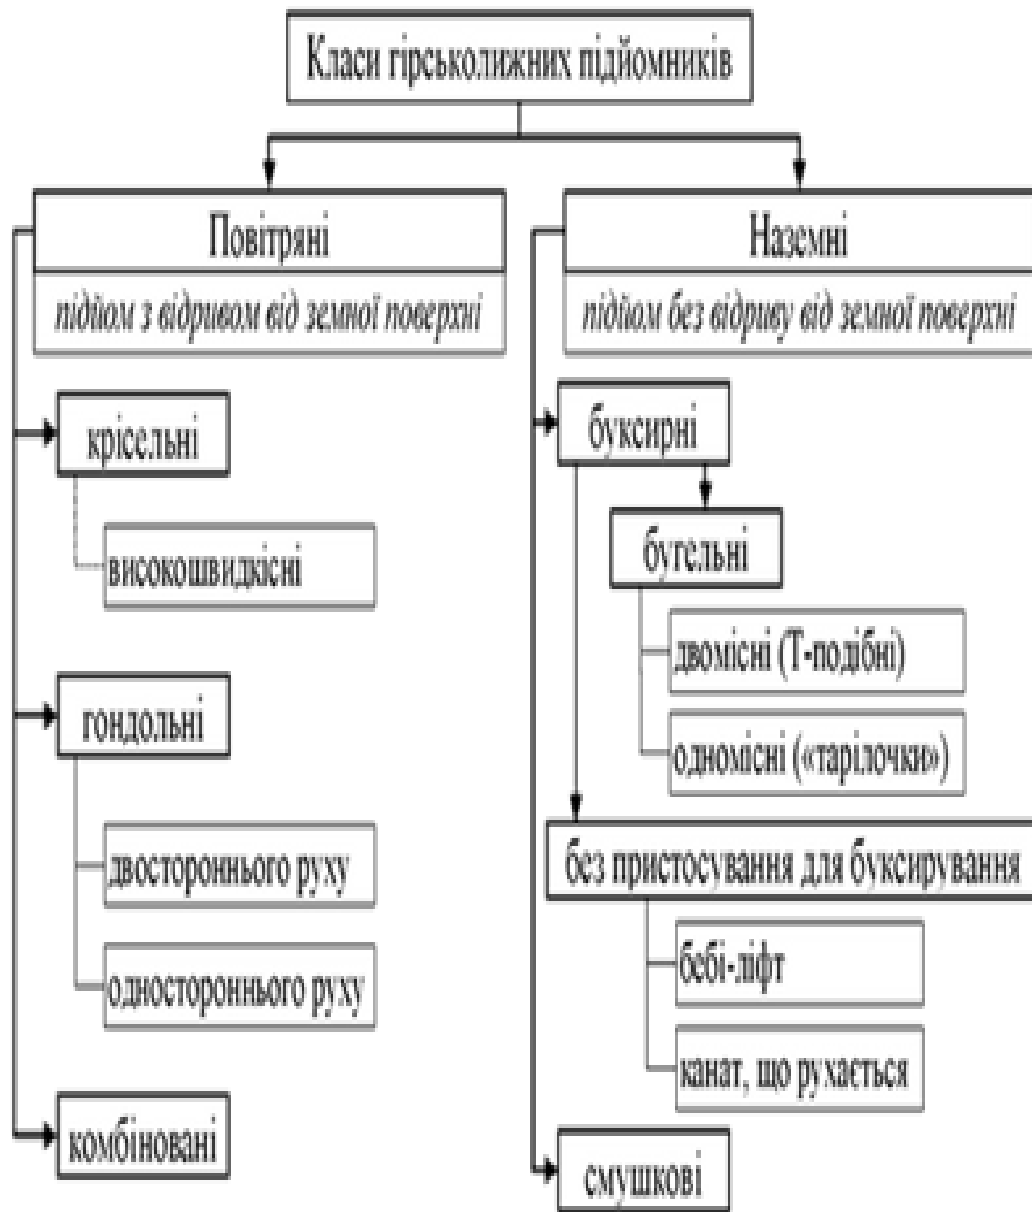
Класи гірськолижних підйомників

Повітряні

підйом з відривом від земної поверхні

крісельні

високошвидкісні

гондольні

двостороннього руху

одностороннього руху

комбіновані

Наземні

підйом без відриву від земної поверхні

буксирні

бугельні

двомісні (Т-подібні)

одномісні («тарілочки»)

без пристосування для буксирування

бебі-ліфт

канат, що рухається

смушкові